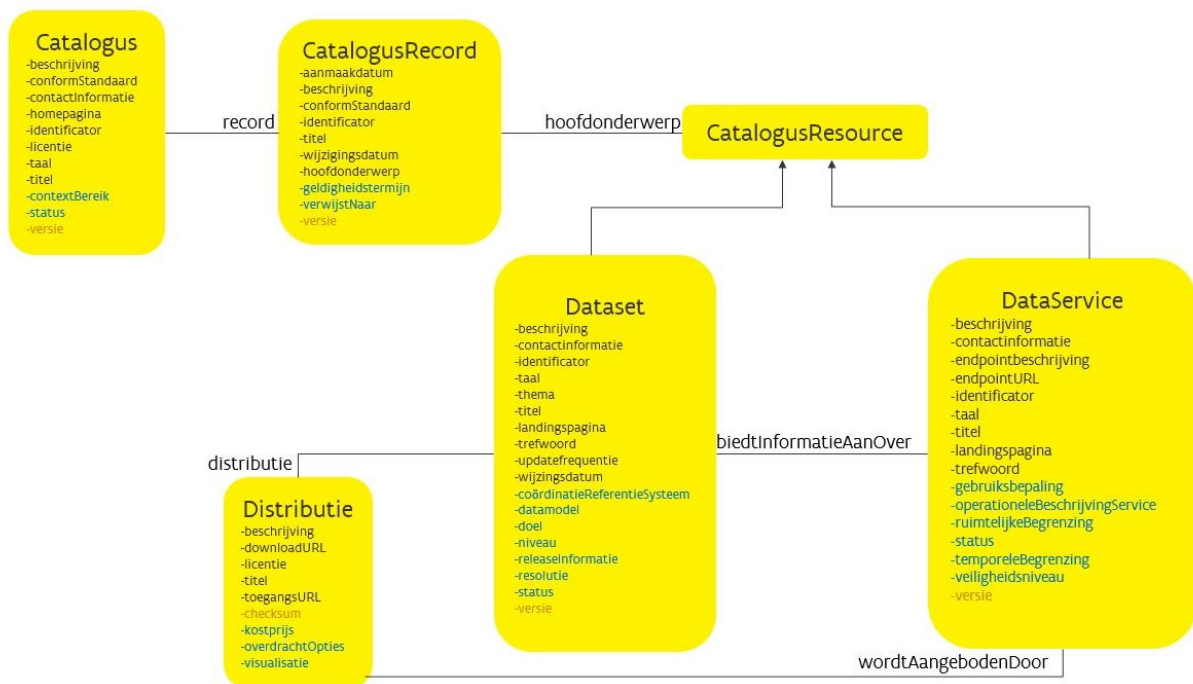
Catalogus
-beschrijving
-conformStandaard
-contactInformatie
-homepagina
-identificator
-licentie
-taal
-titel
-contextBereik
-status
-versie

record

CatalogusRecord
-aanmaakdatum
-beschrijving
-conformStandaard
-identificator
-titel
-wijzigingsdatum
-hoofdonderwerp
-geldigheidstermijn
-verwijstNaar
-versie

hoofdonderwerp

CatalogusResource

Dataset
-beschrijving
-contactinformatie
-identificator
-taal
-thema
-titel
-landingspagina
-trefwoord
-updatefrequentie
-wijzingsdatum
-coördinatieReferentieSysteem
-datamodel
-doel
-niveau
-releaseInformatie
-resolutie
-status
-versie

DataService
-beschrijving
-contactinformatie
-endpointbeschrijving
-endpointURL
-identificator
-taal
-titel
-landingspagina
-trefwoord
-gebruiksbepaling
-operationeleBeschrijvingService
-ruimtelijkeBegrenzing
-status
-temporeleBegrenzing
-veiligheidsniveau
-versie

biedtInformatieAanOver

distributie

Distributie
-beschrijving
-downloadURL
-licentie
-titel
-toegangsURL
-checksum
-kostprijs
-overdrachtOpties
-visualisatie

wordtAangebodenDoor